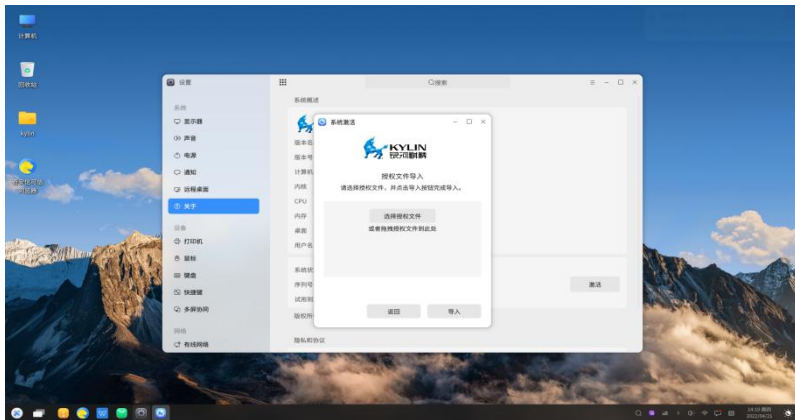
计算机

回收站

kylin

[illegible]

设置

系统

显示器

声音

电源

通知

远程桌面

关于

设备

打印机

鼠标

键盘

快捷键

多屏协同

网络

有线网络

搜索

系统概述

版本名

版本号

计算机

内核

CPU

内存

桌面

用户名

系统状

序列号

试用到

版权所

隐私和协议

激活

系统激活

KYLIN 银河麒麟

授权文件导入

请选择授权文件，并点击导入按钮完成导入。

选择授权文件

或者拖拽授权文件到此处

返回

导入

14:19 周四
2022/04/21